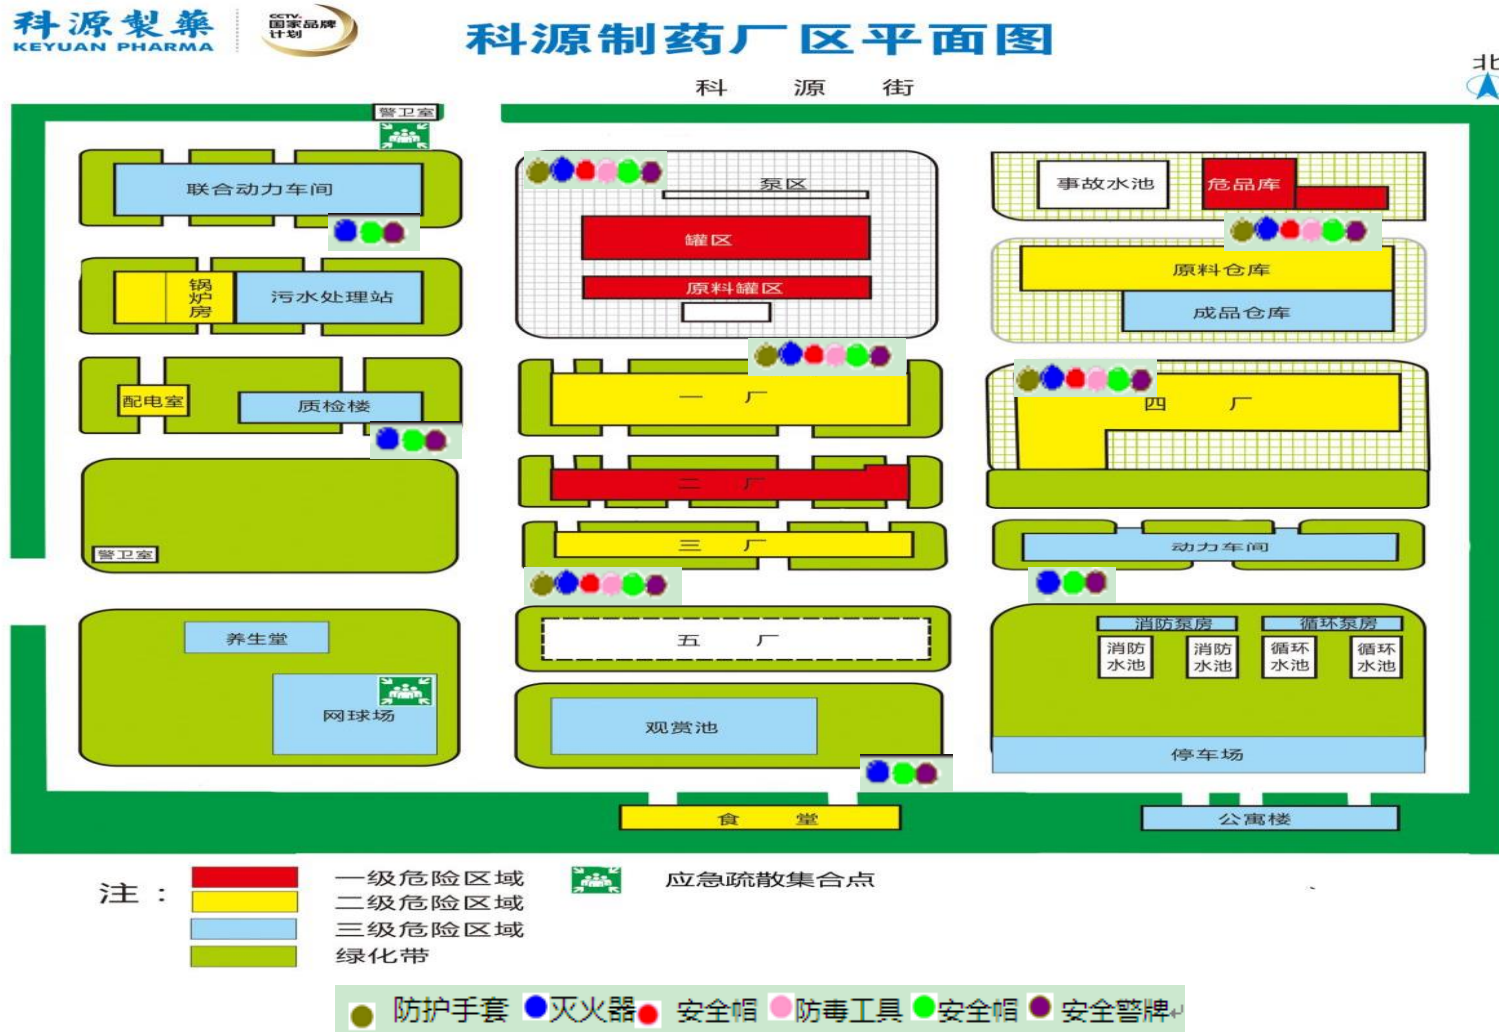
科源製藥
KEYUAN PHARMA
CCTV. 国家品牌计划

科源制药厂区平面图

科 源 街

北

警卫室

联合动力车间

锅炉房

污水处理站

配电室

质检楼

警卫室

养生堂

网球场

泵区

罐区

原料罐区

一 厂

二 厂

三 厂

五 厂

观赏池

事故水池

危品库

原料仓库

成品仓库

四 厂

动力车间

消防泵房

循环泵房

消防水池

消防水池

循环水池

循环水池

停车场

食 堂

公寓楼

注：

一级危险区域
二级危险区域
三级危险区域
绿化带

应急疏散集合点

防护手套 灭火器 安全帽 防毒工具 安全帽 安全警牌